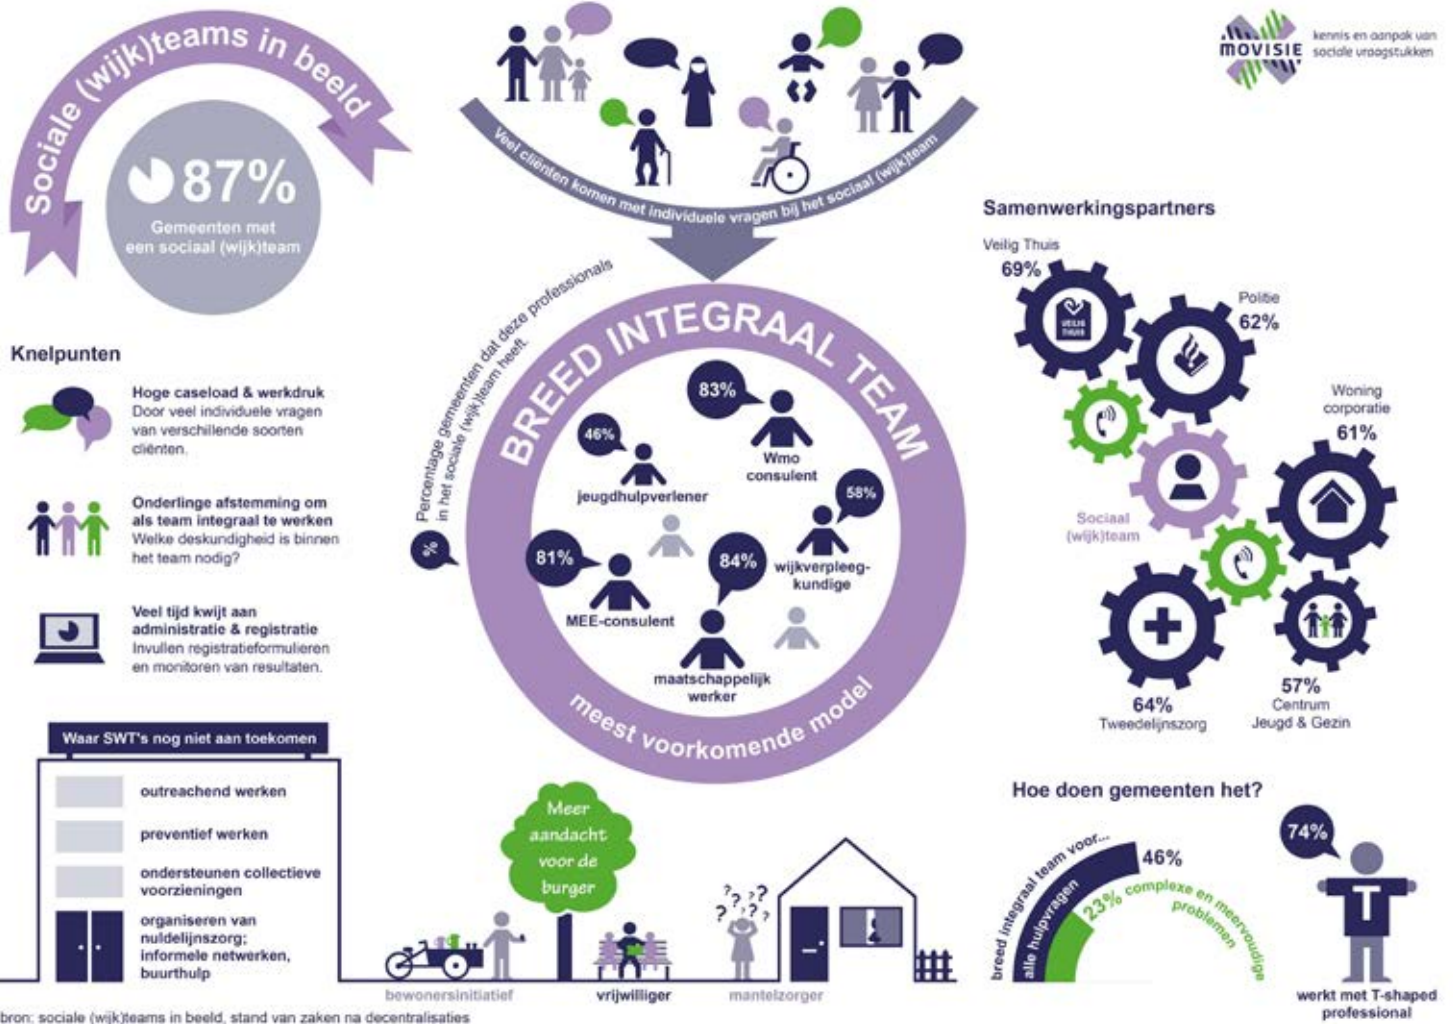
Sociale (wijk)teams in beeld

87%
Gemeenten met een sociaal (wijk)team

MOVISIE kennis en aanpak van sociale vraagstukken

Veel cliënten komen met individuele vragen bij het sociaal (wijk)team

Knelpunten

Hoge caseload & werkdruk
Door veel individuele vragen van verschillende soorten cliënten.

Onderlinge afstemming om als team integraal te werken
Welke deskundigheid is binnen het team nodig?

Veel tijd kwijt aan administratie & registratie
Invullen registratieformulieren en monitoren van resultaten.

Percentage gemeenten dat deze professionals in het sociale (wijk)team heeft.

%

BREED INTEGRAAL TEAM

83%
Wmo consulent

46%
jeugdhulpverlener

58%
wijkverpleegkundige

81%
MEE-consulent

84%
maatschappelijk werker

meest voorkomende model

Samenwerkingspartners

Veilig Thuis
69%

VEILIG THUIS

Politie
62%

Woning corporatie
61%

Sociaal (wijk)team

64%
Tweedelijnszorg

57%
Centrum Jeugd & Gezin

Waar SWT's nog niet aan toekomen

outreachend werken

preventief werken

ondersteunen collectieve voorzieningen

organiseren van nuldelijnszorg; informele netwerken, buurthulp

Meer aandacht voor de burger

??? ???

bewonersinitiatief

vrijwilliger

mantelzorger

Hoe doen gemeenten het?

breed integraal team voor...

alle hulpvragen

46%

23% complexe en meervoudige problemen

74%

T

werkt met T-shaped professional

bron: sociale (wijk)teams in beeld, stand van zaken na decentralisaties